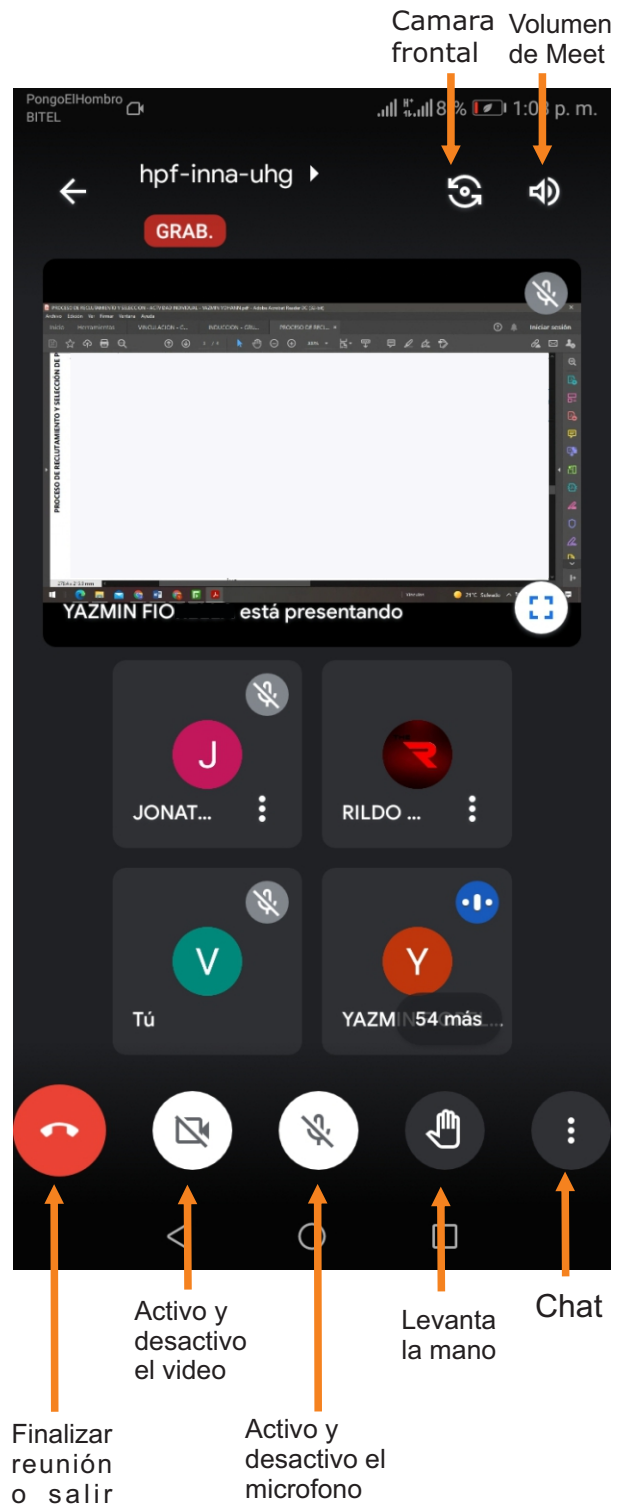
Camara frontal

Volumen de Meet

PongoElHombro
BITEL

8% 1:0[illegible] p. m.

hpf-inna-uhg

GRAB.

Inicio Herramientas VINCULACION - C... INDUCCION - ORG... PROCESO DE RECL...

Iniciar sesión

PROCESO DE RECLUTAMIENTO Y SELECCIÓN DE P

YAZMIN FIO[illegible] está presentando

J
JONAT...

RILDO ...

V
Tú

Y
YAZMIN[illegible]

54 más

Activo y desactivo el video

Levanta la mano

Chat

Finalizar reunión o salir

Activo y desactivo el microfono